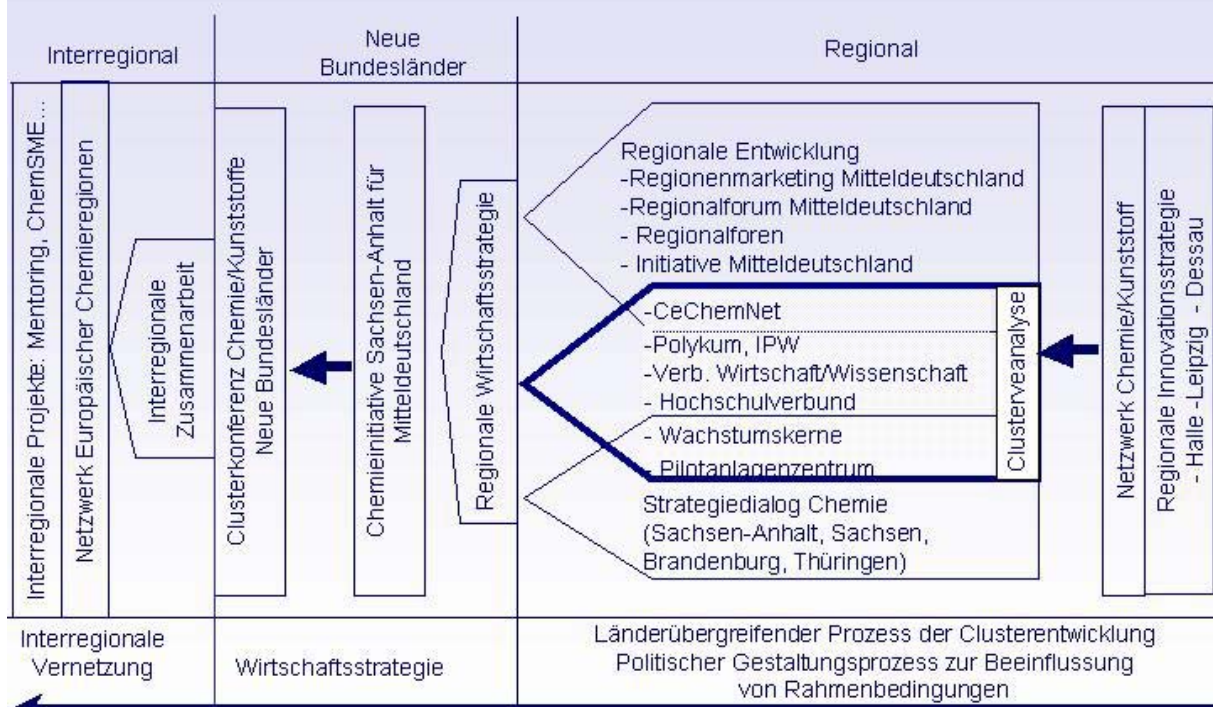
Interregional

Neue Bundesländer

Regional

Interregionale Projekte: Mentoring, ChemSME...

Netzwerk Europäischer Chemieregionen

Interregionale Zusammenarbeit

Clusterkonferenz Chemie/Kunststoffe Neue Bundesländer

Chemieinitiative Sachsen-Anhalt für Mitteldeutschland

Regionale Wirtschaftsstrategie

Regionale Entwicklung
-Regionenmarketing Mitteldeutschland
-Regionalforum Mitteldeutschland
- Regionalforen
- Initiative Mitteldeutschland

-CeChemNet
-Polykum, IPW
-Verb. Wirtschaft/Wissenschaft
- Hochschulverbund
- Wachstumskerne
- Pilotanlagenzentrum

Clusteranalyse

Strategiedialog Chemie
(Sachsen-Anhalt, Sachsen, Brandenburg, Thüringen)

Netzwerk Chemie/Kunststoff

Regionale Innovationsstrategie
- Halle -Leipzig - Dessau

Interregionale Vernetzung

Wirtschaftsstrategie

Länderübergreifender Prozess der Clusterentwicklung
Politischer Gestaltungsprozess zur Beeinflussung von Rahmenbedingungen